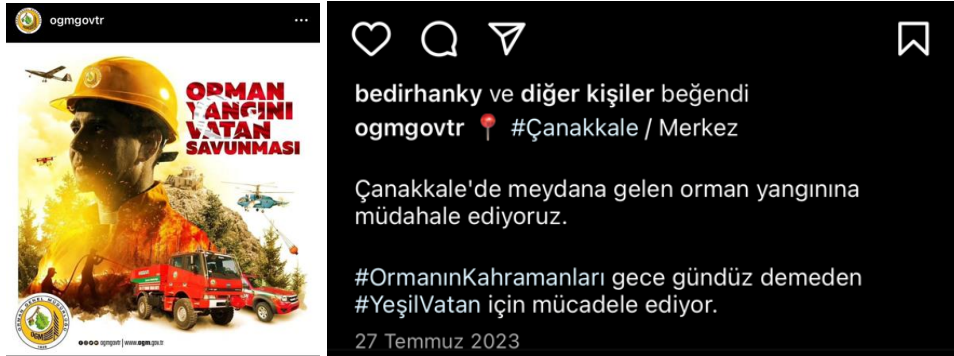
ogmgovtr ···

ORMAN YANGINI VATAN SAVUNMASI

ORMAN GENEL MÜDÜRLÜĞÜ OGM

ogmgovtr | www.ogm.gov.tr

bedirhanky ve diğer kişiler beğendi

ogmgovtr 📍 #Çanakkale / Merkez

Çanakkale'de meydana gelen orman yangınına müdahale ediyoruz.

#OrmanınKahramanları gece gündüz demeden #YeşilVatan için mücadele ediyor.

27 Temmuz 2023